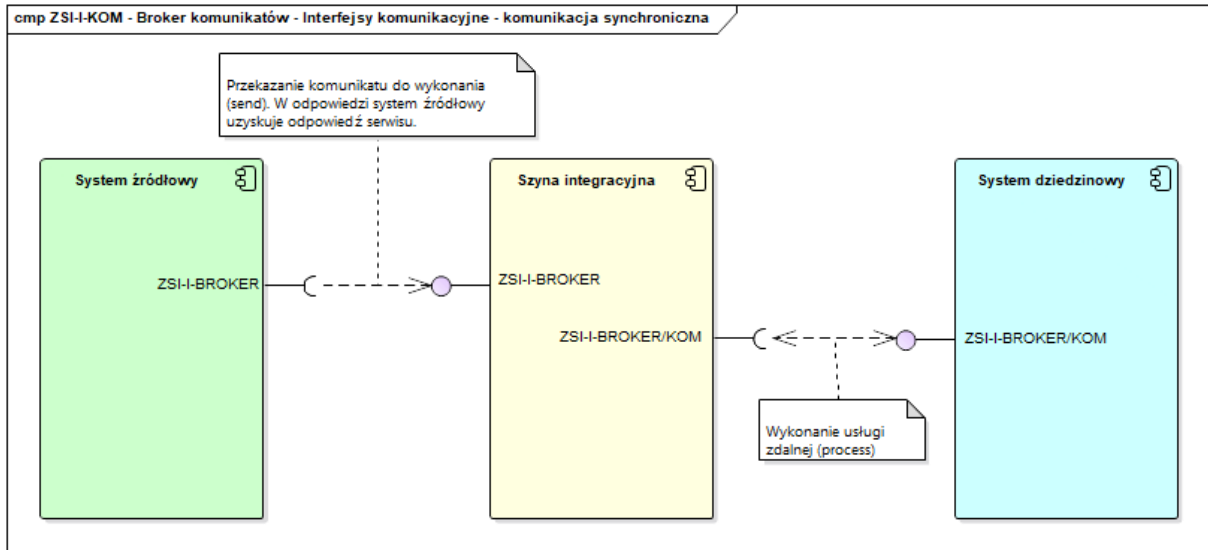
cmp ZSI-I-KOM - Broker komunikatów - Interfejsy komunikacyjne - komunikacja synchroniczna

Przekazanie komunikatu do wykonania (send). W odpowiedzi system źródłowy uzyskuje odpowiedź serwisu.

System źródłowy

ZSI-I-BROKER

Szyna integracyjna

ZSI-I-BROKER

ZSI-I-BROKER/KOM

System dziedzinowy

ZSI-I-BROKER/KOM

Wykonanie usługi zdalnej (process)